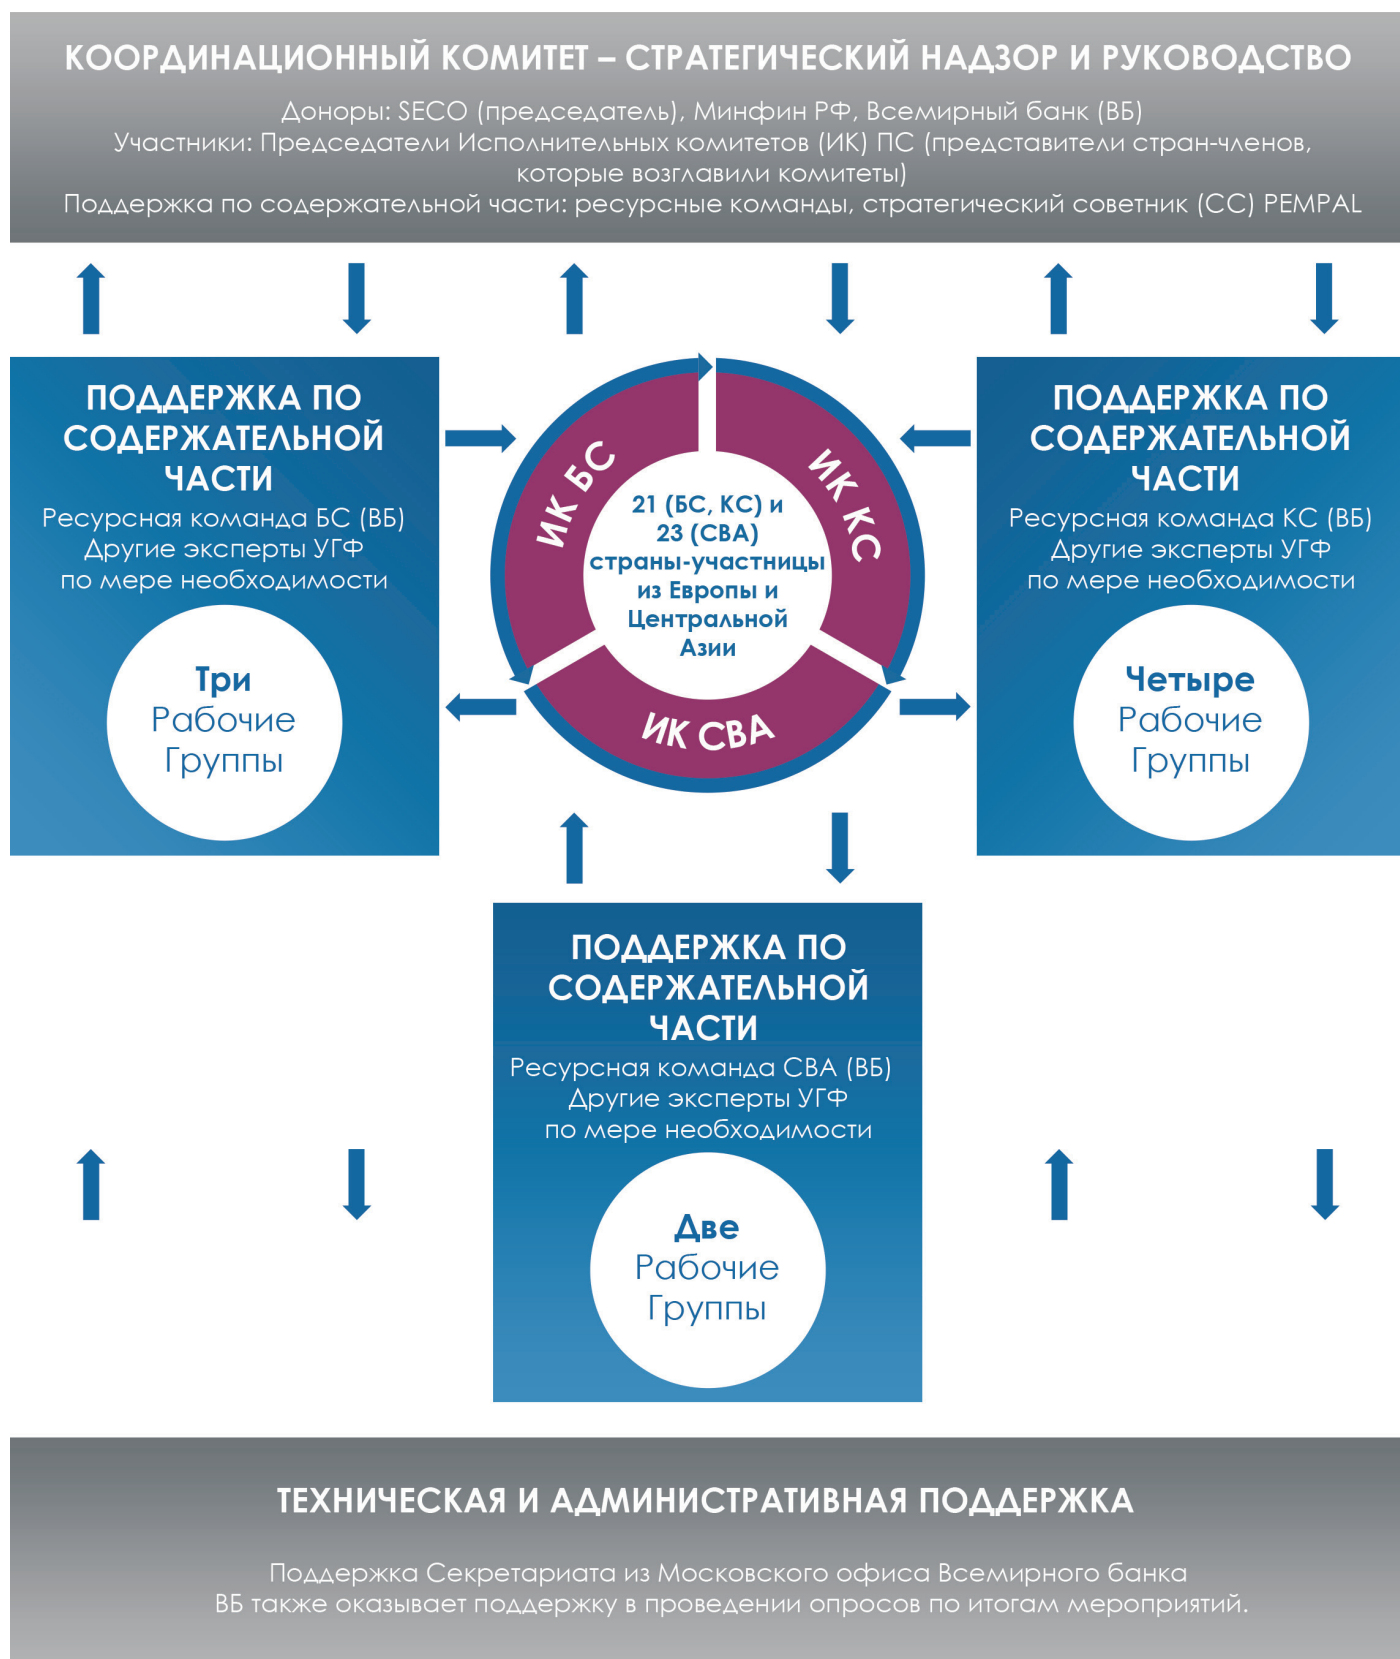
КООРДИНАЦИОННЫЙ КОМИТЕТ – СТРАТЕГИЧЕСКИЙ НАДЗОР И РУКОВОДСТВО

Доноры: SECO (председатель), Минфин РФ, Всемирный банк (ВБ)
Участники: Председатели Исполнительных комитетов (ИК) ПС (представители стран-членов, которые возглавили комитеты)
Поддержка по содержательной части: ресурсные команды, стратегический советник (СС) PEMPAL

ПОДДЕРЖКА ПО СОДЕРЖАТЕЛЬНОЙ ЧАСТИ
Ресурсная команда БС (ВБ)
Другие эксперты УГФ по мере необходимости

Три Рабочие Группы

ИК БС

ИК КС

ИК СВА

21 (БС, КС) и 23 (СВА) страны-участницы из Европы и Центральной Азии

ПОДДЕРЖКА ПО СОДЕРЖАТЕЛЬНОЙ ЧАСТИ
Ресурсная команда КС (ВБ)
Другие эксперты УГФ по мере необходимости

Четыре Рабочие Группы

ПОДДЕРЖКА ПО СОДЕРЖАТЕЛЬНОЙ ЧАСТИ
Ресурсная команда СВА (ВБ)
Другие эксперты УГФ по мере необходимости

Две Рабочие Группы

ТЕХНИЧЕСКАЯ И АДМИНИСТРАТИВНАЯ ПОДДЕРЖКА

Поддержка Секретариата из Московского офиса Всемирного банка
ВБ также оказывает поддержку в проведении опросов по итогам мероприятий.